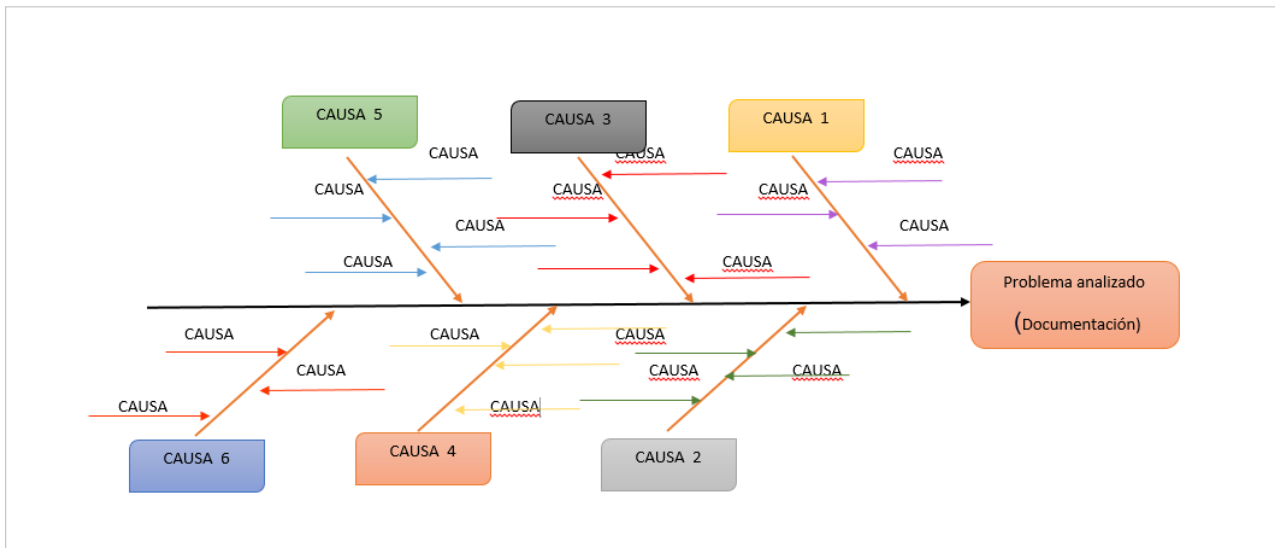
CAUSA 5

CAUSA 3

CAUSA 1

CAUSA

CAUSA

CAUSA

CAUSA

CAUSA

CAUSA

CAUSA

CAUSA

CAUSA

CAUSA

Problema analizado

(Documentación)

CAUSA

CAUSA

CAUSA

CAUSA

CAUSA

CAUSA

CAUSA

CAUSA

CAUSA 6

CAUSA 4

CAUSA 2